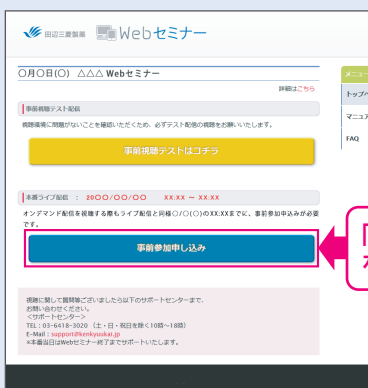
田辺三菱製薬 Webセミナー

〇月〇日(〇) △△△ Webセミナー

詳細はこちら

事前視聴テスト配信

視聴環境に問題がないことを確認いただくため、必ずテスト配信の視聴をお願いいたします。

事前視聴テストはコチラ

本番ライブ配信 ： 20〇〇/〇〇/〇〇 XX:XX ー XX:XX

オンデマンド配信を視聴する際もライブ配信と同様〇/〇(〇)のXX:XXまでに、事前参加申込みが必要です。

事前参加申し込み

視聴に関して質問等ございましたら以下のサポートセンターまで、お問い合わせください。
<サポートセンター>
TEL：03-6418-3020（土・日・祝日を除く10時〜18時）
E-Mail：support@kenkyuukai.jp
※本番当日はWebセミナー終了までサポートいたします。

メニュー
トップペ
マニュア
FAQ

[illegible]